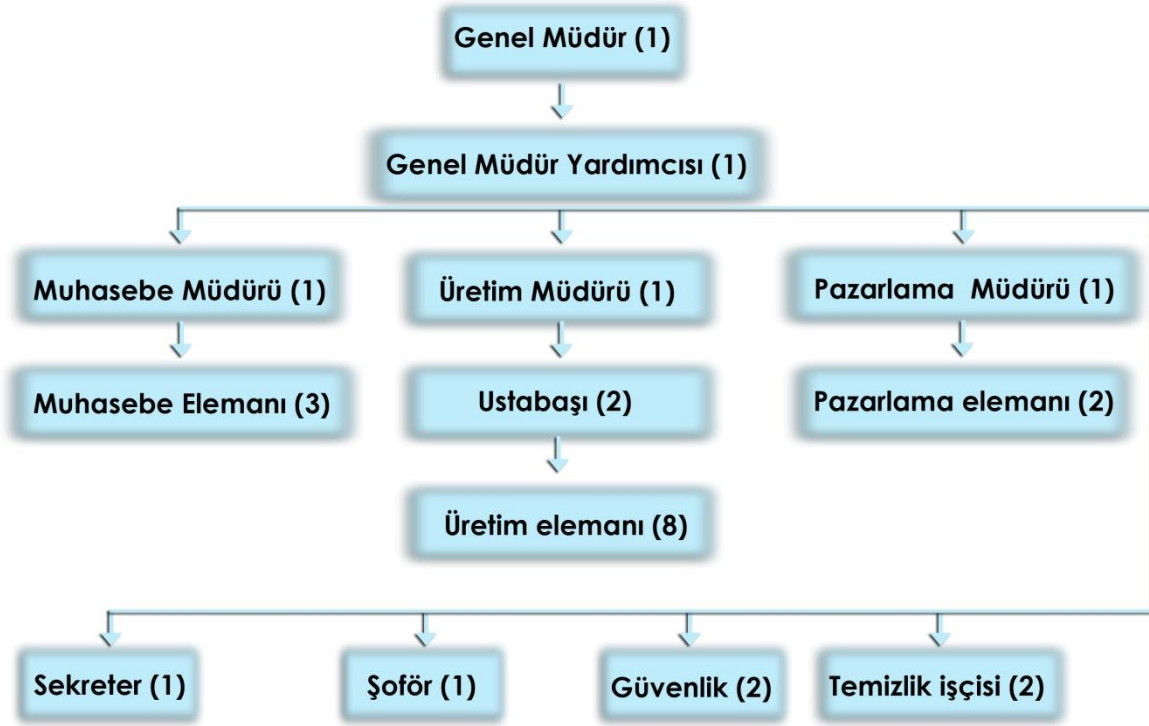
Genel Müdür (1)

Genel Müdür Yardımcısı (1)

Muhasebe Müdürü (1)

Üretim Müdürü (1)

Pazarlama Müdürü (1)

Muhasebe Elemanı (3)

Ustabaşı (2)

Pazarlama elemanı (2)

Üretim elemanı (8)

Sekreter (1)

Şoför (1)

Güvenlik (2)

Temizlik işçisi (2)